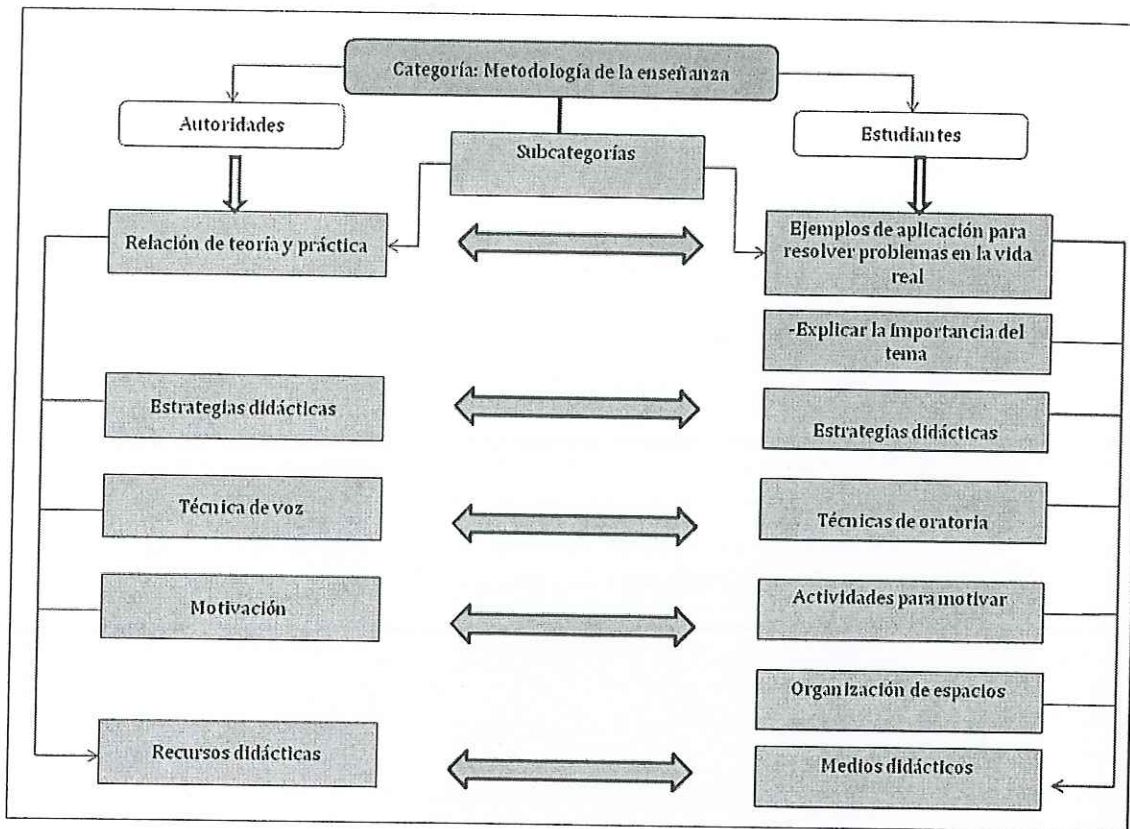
Categoría: Metodología de la enseñanza

Autoridades

Subcategorías

Estudiantes

Relación de teoría y práctica

Ejemplos de aplicación para resolver problemas en la vida real

-Explicar la importancia del tema

Estrategias didácticas

Estrategias didácticas

Técnica de voz

Técnicas de oratoria

Motivación

Actividades para motivar

Organización de espacios

Recursos didácticas

Medios didácticos